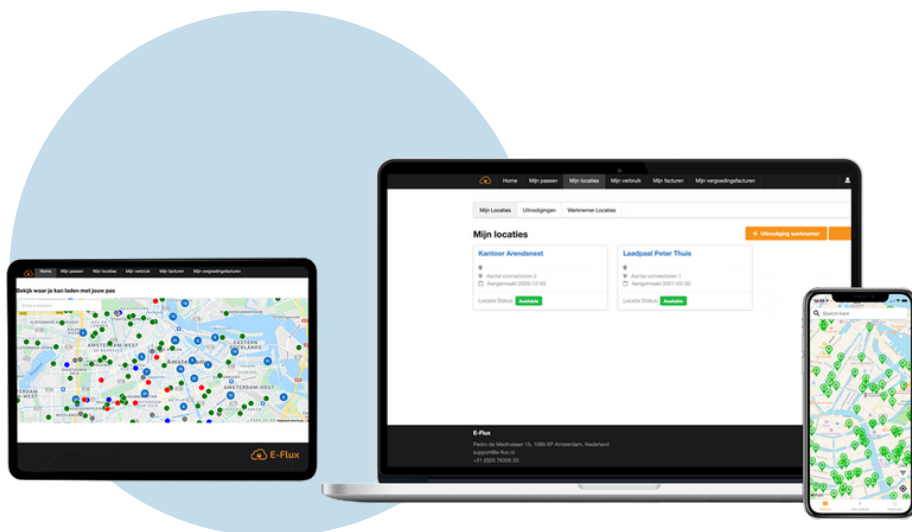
Home Mijn passen Mijn locaties Mijn verbruik Mijn facturen Mijn vergoedingsfacturen

Bekijk waar je kan laden met jouw pas

Enter a location

AMSTERDAM-WEST

OOSTELIJK EILANDEN

AMSTERDAM-OOST

E-Flux

Home Mijn passen Mijn locaties Mijn verbruik Mijn facturen Mijn vergoedingsfacturen

Mijn Locaties Uitnodigingen Werknemer Locaties

Mijn locaties

+ Uitnodiging werknemer

Kantoor Arendsnest

Aantal connectoren 2

Aangemaakt 2020-12-03

Locatie Status: Available

Laadpaal Peter Thuis

Aantal connectoren 1

Aangemaakt 2021-03-30

Locatie Status: Available

E-Flux

Pedro de Medinalaan 15, 1086 XP Amsterdam, Nederland

support@e-flux.nl

+31 (0)20 7600 20

Search here